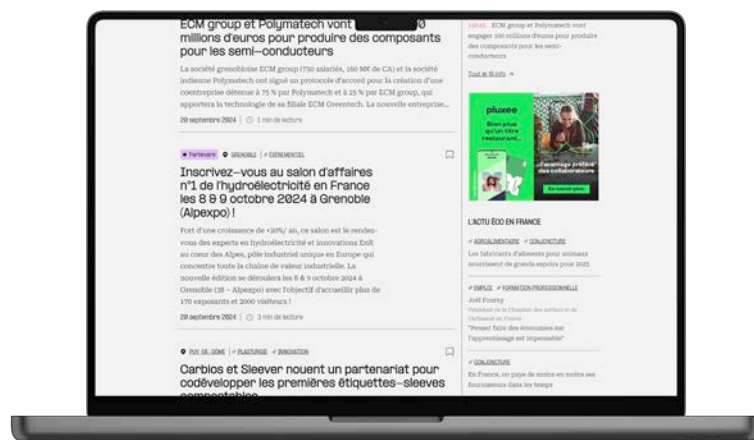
ECM group et Polymatech vont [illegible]0 millions d'euros pour produire des composants pour les semi-conducteurs

La société grenobloise ECM group (750 salariés, 160 M€ de CA) et la société indienne Polymatech ont signé un protocole d'accord pour la création d'une coentreprise détenue à 75 % par Polymatech et à 25 % par ECM group, qui apportera la technologie de sa filiale ECM Greentech. La nouvelle entreprise...

20 septembre 2024 | 1 min de lecture

Partenaire | GRENOBLE | ÉVÉNEMENTIEL

Inscrivez-vous au salon d'affaires n°1 de l'hydroélectricité en France les 8 & 9 octobre 2024 à Grenoble (Alpexpo) !

Fort d'une croissance de +20%/ an, ce salon est le rendez-vous des experts en hydroélectricité et innovations Exit au cœur des Alpes, pôle industriel unique en Europe qui concentre toute la chaîne de valeur industrielle. La nouvelle édition se déroulera les 8 & 9 octobre 2024 à Grenoble (38 - Alpexpo) avec l'objectif d'accueillir plus de 170 exposants et 2000 visiteurs !

20 septembre 2024 | 3 min de lecture

PUY-DE-DÔME | PLASTURGIE | INNOVATION

Carbios et Sleever nouent un partenariat pour codévelopper les premières étiquettes-sleeves compostables

ECM group et Polymatech vont engager 150 millions d'euros pour produire des composants pour les semi-conducteurs

Tout le fil info →

pluxee

Bien plus qu'un titre restaurant...

...l'avantage préféré des collaborateurs

En savoir plus

L'ACTU ÉCO EN FRANCE

AGROALIMENTAIRE | CONJONCTURE

Les fabricants d'aliments pour animaux nourrissent de grands espoirs pour 2025

EMPLOI | FORMATION PROFESSIONNELLE

Joël Fourny

Président de la Chambre des métiers et de l'artisanat en France

"Penser faire des économies sur l'apprentissage est impensable"

CONJONCTURE

En France, on paye de moins en moins ses fournisseurs dans les temps